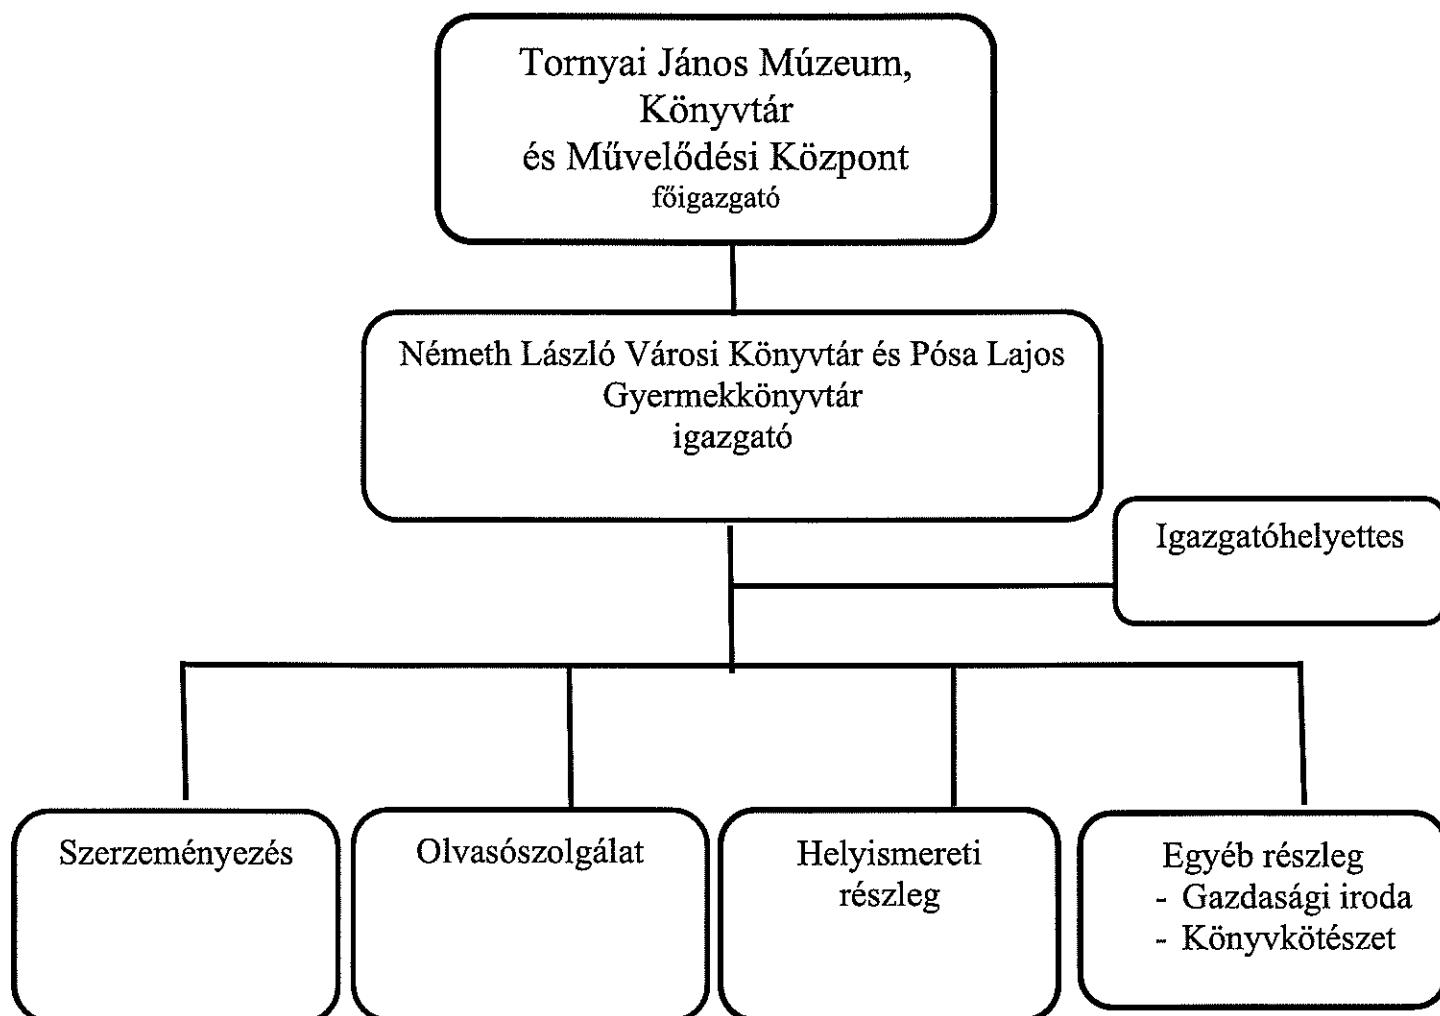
Tornyai János Múzeum, Könyvtár és Művelődési Központ
főigazgató

Németh László Városi Könyvtár és Pósa Lajos Gyermekkönyvtár
igazgató

Igazgatóhelyettes

Szerzeményezés

Olvasószolgálat

Helyismereti részleg

Egyéb részleg
- Gazdasági iroda
- Könyvkötészet